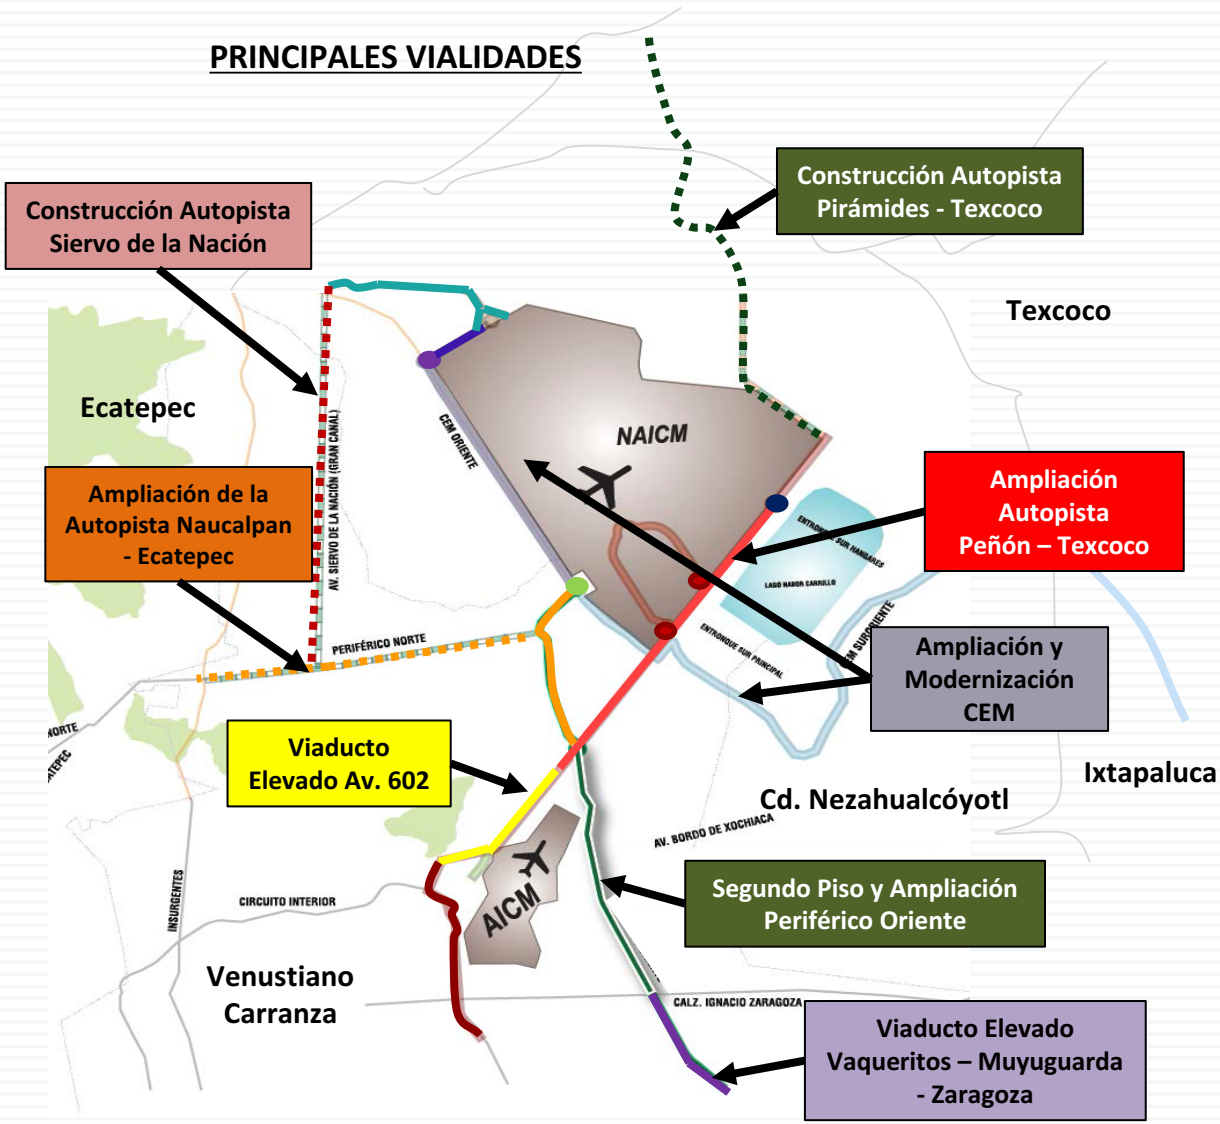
PRINCIPALES VIALIDADES

Construcción Autopista Pirámides - Texcoco

Construcción Autopista Siervo de la Nación

Texcoco

Ecatepec

AV. SIERVO DE LA NACIÓN (GRAN CANAL)

CEM ORIENTE

NAICM

Ampliación de la Autopista Naucalpan - Ecatepec

Ampliación Autopista Peñón – Texcoco

ENTRONQUE SUR HANGARES

LAGO NABOR CARRILLO

CEM SURORIENTE

ENTRONQUE SUR PRINCIPAL

PERIFÉRICO NORTE

Ampliación y Modernización CEM

NORTE

ECATEPEC

Viaducto Elevado Av. 602

Ixtapaluca

Cd. Nezahualcóyotl

AV. BORDO DE XOCHIACA

AICM

INSURGENTES

CIRCUITO INTERIOR

Segundo Piso y Ampliación Periférico Oriente

Venustiano Carranza

CALZ. IGNACIO ZARAGOZA

Viaducto Elevado Vaqueritos – Muyuguarda - Zaragoza